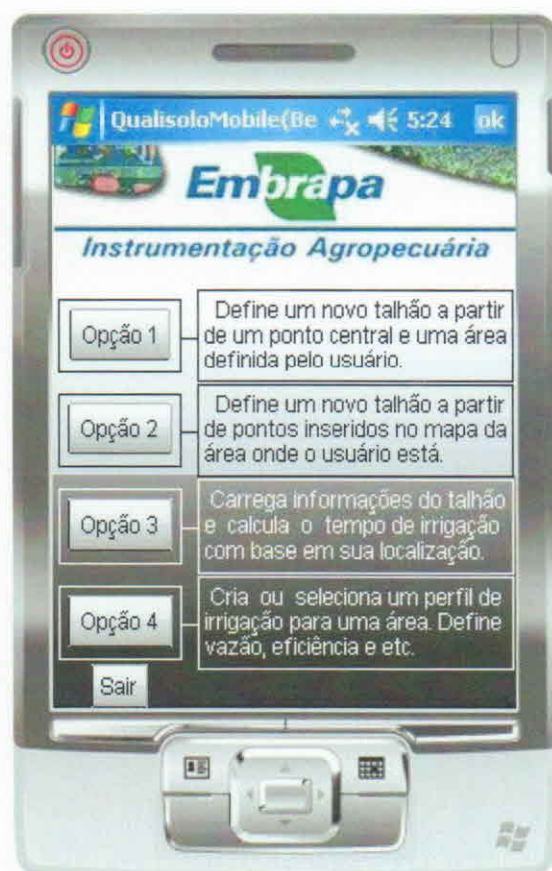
QualisoloMobile(Be 5:24 ok

Embrapa

Instrumentação Agropecuária

Opção 1

Define um novo talhão a partir de um ponto central e uma área definida pelo usuário.

Opção 2

Define um novo talhão a partir de pontos inseridos no mapa da área onde o usuário está.

Opção 3

Carrega informações do talhão e calcula o tempo de irrigação com base em sua localização.

Opção 4

Cria ou seleciona um perfil de irrigação para uma área. Define vazão, eficiência e etc.

Sair